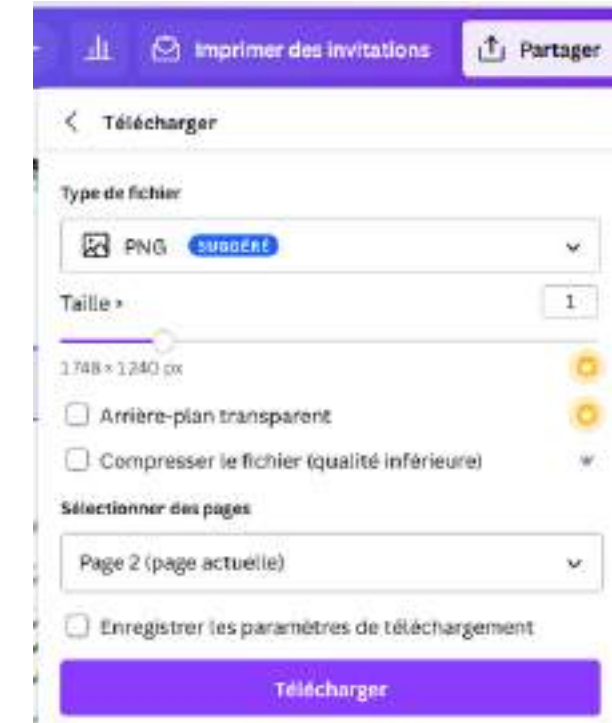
Imprimer des invitations

Partager

Télécharger

Type de fichier

PNG SUGGÉRÉ

Taille ×

1

1748 × 1240 px

Arrière-plan transparent

Compresser le fichier (qualité inférieure)

Sélectionner des pages

Page 2 (page actuelle)

Enregistrer les paramètres de téléchargement

Télécharger